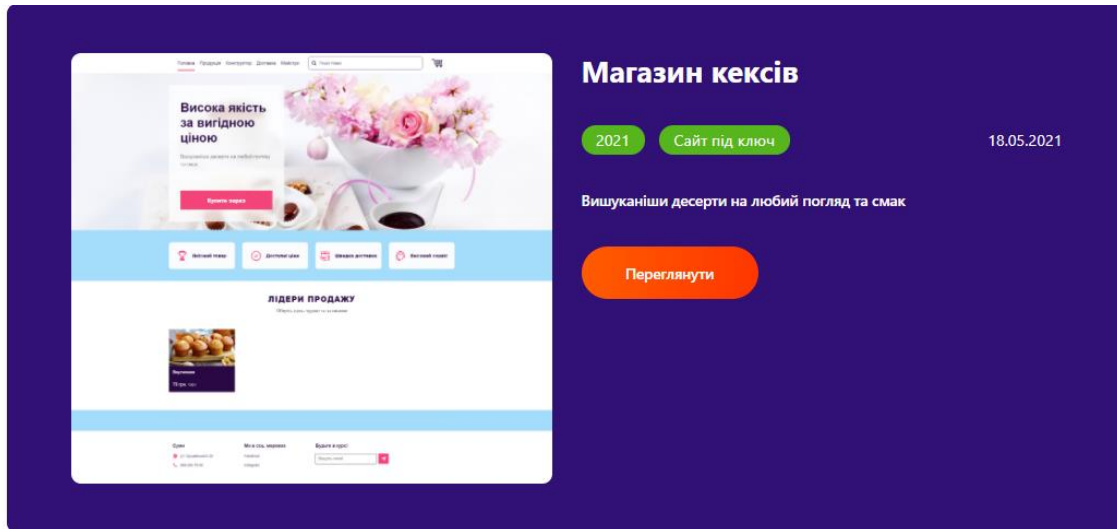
Головна Продукція Конструктор Доставка Майстри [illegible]

Висока якість за вигідною ціною

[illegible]

Купити зараз

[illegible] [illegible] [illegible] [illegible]

ЛІДЕРИ ПРОДАЖУ

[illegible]

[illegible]

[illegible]

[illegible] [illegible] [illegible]

Магазин кексів

2021

Сайт під ключ

18.05.2021

Вишуканіші десерти на любий погляд та смак

Переглянути